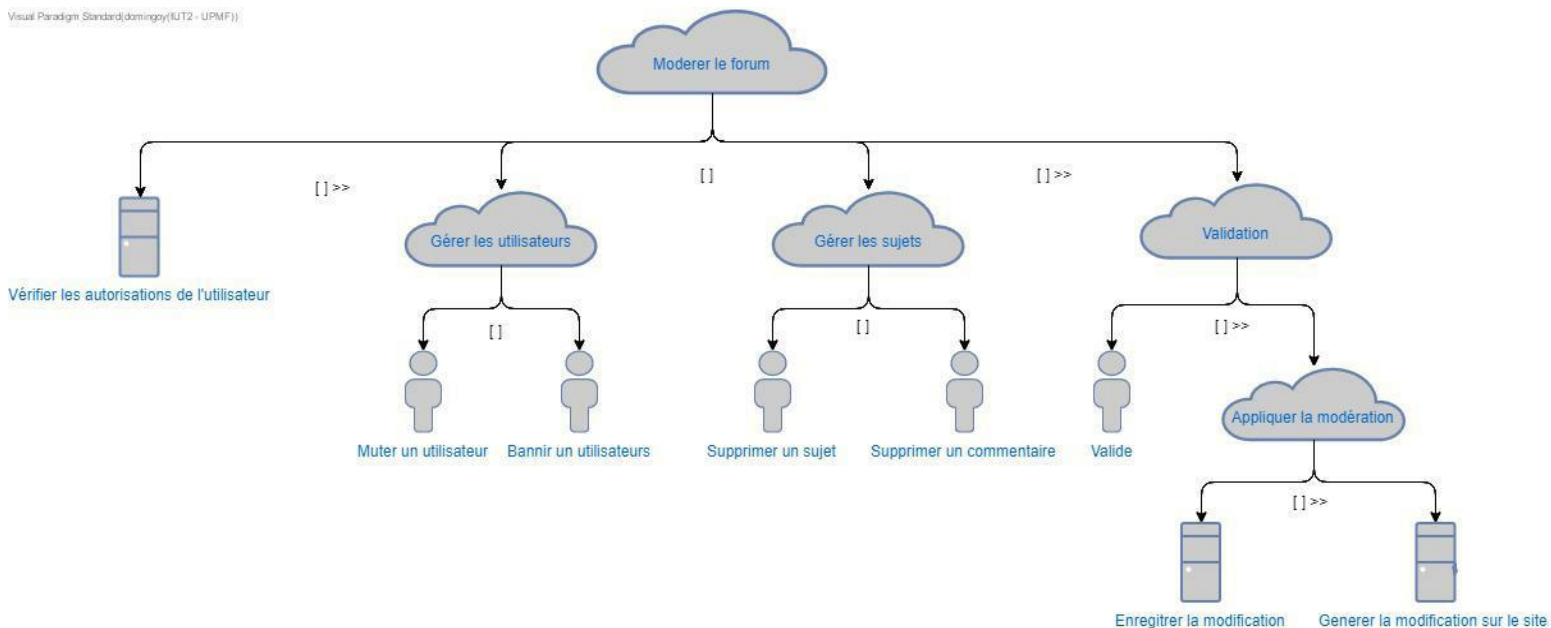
Visual Paradigm Standard(domingoy(IUT2 - UPMF))

Moderer le forum

[ ] >>

[ ]

[ ] >>

Vérifier les autorisations de l'utilisateur

Gérer les utilisateurs

Gérer les sujets

Validation

[ ]

[ ]

[ ] >>

Muter un utilisateur

Bannir un utilisateurs

Supprimer un sujet

Supprimer un commentaire

Valide

Appliquer la modération

[ ] >>

Enregitrer la modification

Generer la modification sur le site